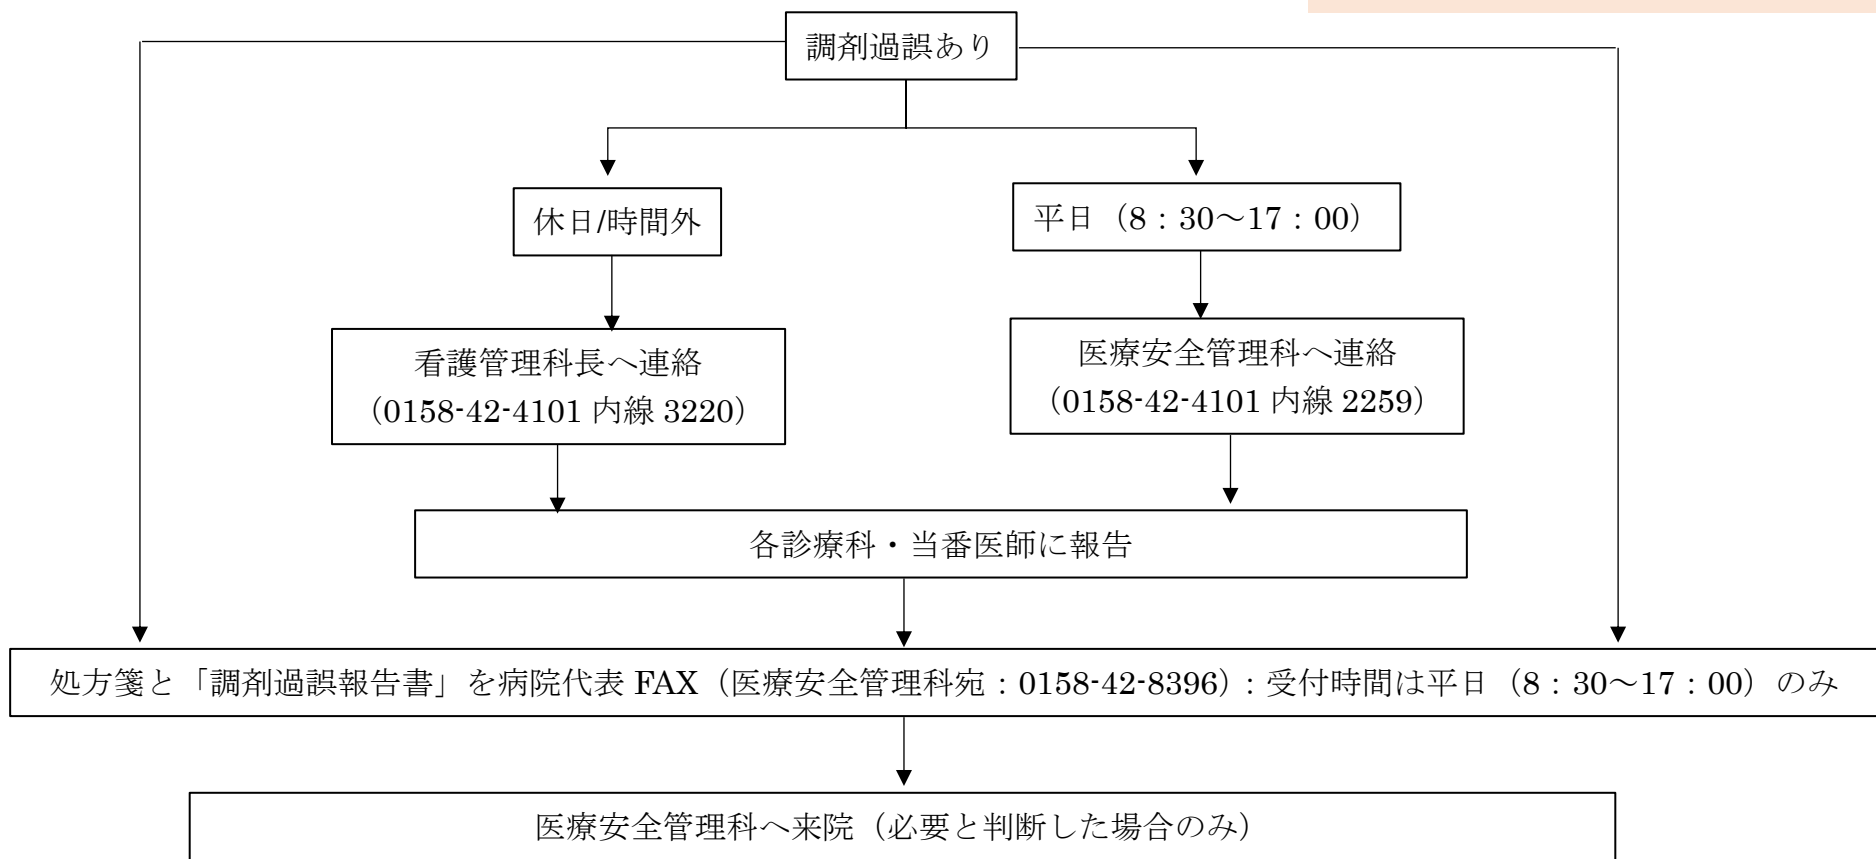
調剤過誤あり

休日/時間外

平日（8：30～17：00）

看護管理科長へ連絡
（0158-42-4101 内線 3220）

医療安全管理科へ連絡
（0158-42-4101 内線 2259）

各診療科・当番医師に報告

処方箋と「調剤過誤報告書」を病院代表 FAX（医療安全管理科宛：0158-42-8396）：受付時間は平日（8：30～17：00）のみ

医療安全管理科へ来院（必要と判断した場合のみ）